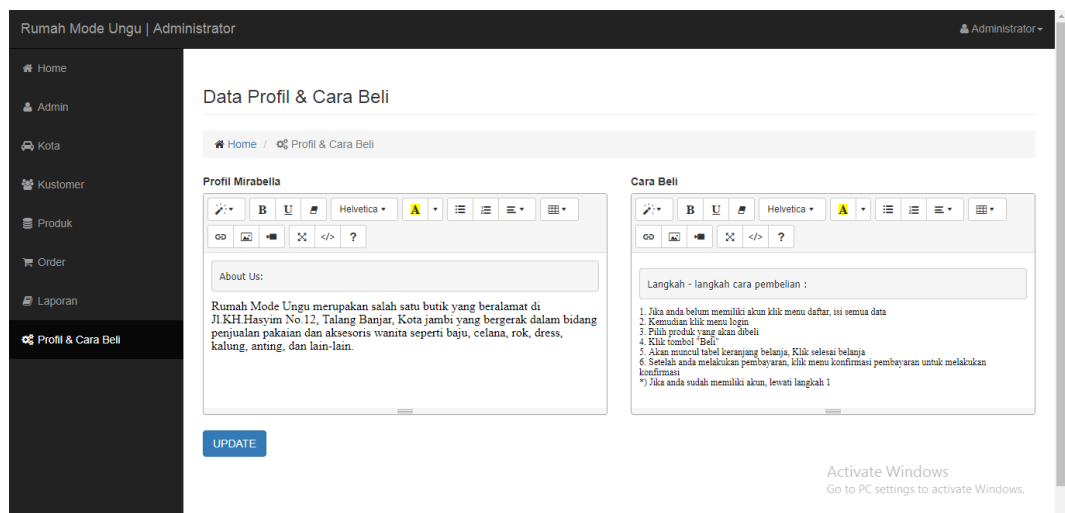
Rumah Mode Ungu | Administrator

Administrator

Home
Admin
Kota
Kustomer
Produk
Order
Laporan
Profil & Cara Beli

Data Profil & Cara Beli

Home / Profil & Cara Beli

Profil Mirabella

B U Helvetica A ?

About Us:

Rumah Mode Ungu merupakan salah satu butik yang beralamat di Jl.KH.Hasyim No.12, Talang Banjar, Kota jambi yang bergerak dalam bidang penjualan pakaian dan aksesoris wanita seperti baju, celana, rok, dress, kalung, anting, dan lain-lain.

Cara Beli

B U Helvetica A ?

Langkah - langkah cara pembelian :

1. Jika anda belum memiliki akun klik menu daftar, isi semua data
2. Kemudian klik menu login
3. Pilih produk yang akan dibeli
4. Klik tombol "Beli"
5. Akan muncul tabel keranjang belanja, Klik selesai belanja
6. Setelah anda melakukan pembayaran, klik menu konfirmasi pembayaran untuk melakukan konfirmasi
*) Jika anda sudah memiliki akun, lewati langkah 1

UPDATE

Activate Windows
Go to PC settings to activate Windows.